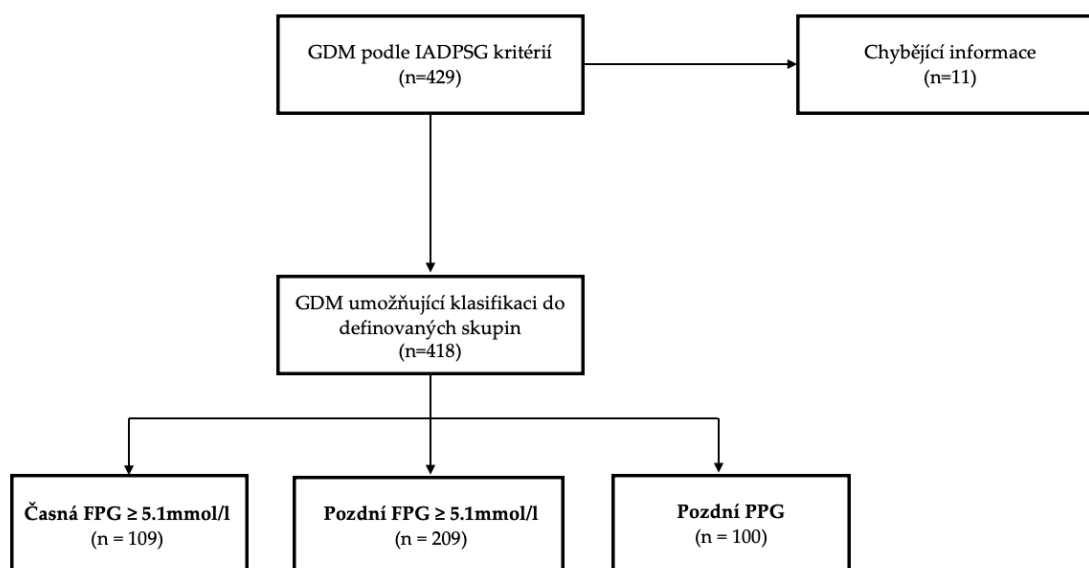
GDM podle IADPSG kritérií
(n=429)

Chybějící informace
(n=11)

GDM umožňující klasifikaci do definovaných skupin
(n=418)

**Časná FPG ≥ 5.1mmol/l**
(n = 109)

**Pozdní FPG ≥ 5.1mmol/l**
(n = 209)

**Pozdní PPG**
(n = 100)